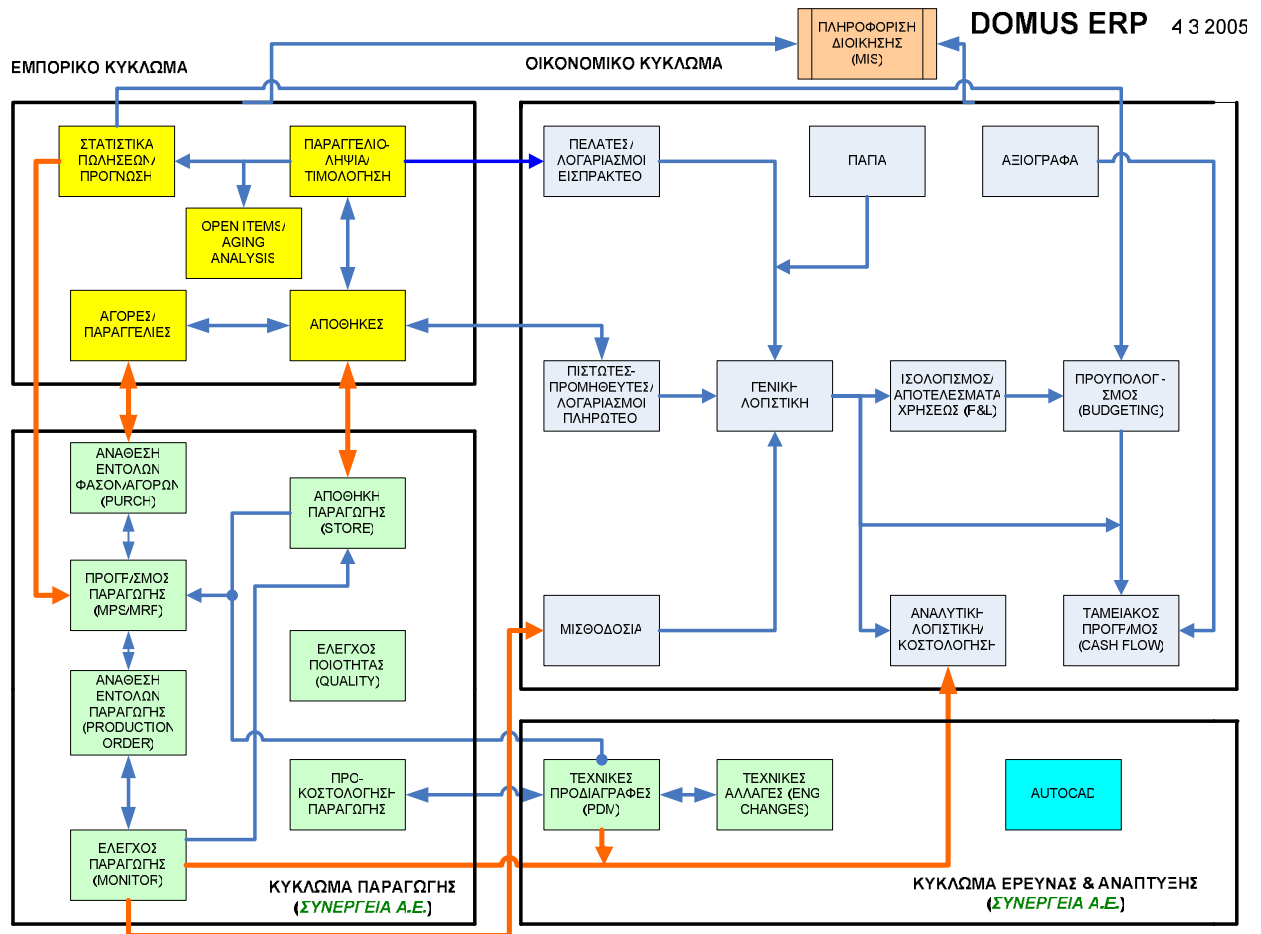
DOMUS ERP 4 3 2005

ΠΛΗΡΟΦΟΡΗΣΗ ΔΙΟΙΚΗΣΗΣ (MIS)

ΕΜΠΟΡΙΚΟ ΚΥΚΛΩΜΑ

ΟΙΚΟΝΟΜΙΚΟ ΚΥΚΛΩΜΑ

ΣΤΑΤΙΣΤΙΚΑ ΠΩΛΗΣΕΩΝ/ ΠΡΟΓΝΩΣΗ

ΠΑΡΑΓΓΕΛΙΟ-ΛΗΨΙΑ/ ΤΙΜΟΛΟΓΗΣΗ

OPEN ITEMS/ AGING ANALYSIS

ΑΓΟΡΕΣ/ ΠΑΡΑΓΓΕΛΙΕΣ

ΑΠΟΘΗΚΕΣ

ΠΕΛΑΤΕΣ/ ΛΟΓΑΡΙΑΣΜΟΙ ΕΙΣΠΡΑΚΤΕΟΙ

ΠΑΠΑ

ΑΞΙΟΓΡΑΦΑ

ΠΙΣΤΩΤΕΣ-ΠΡΟΜΗΘΕΥΤΕΣ/ ΛΟΓΑΡΙΑΣΜΟΙ ΠΛΗΡΩΤΕΟΙ

ΓΕΝΙΚΗ ΛΟΓΙΣΤΙΚΗ

ΙΣΟΛΟΓΙΣΜΟΣ/ ΑΠΟΤΕΛΕΣΜΑΤΑ ΧΡΗΣΕΩΣ (P&L)

ΠΡΟΥΠΟΛΟΓΙ-ΣΜΟΣ (BUDGETING)

ΑΝΑΘΕΣΗ ΕΝΤΟΛΩΝ ΦΑΣΟΝ/ΑΓΟΡΩΝ (PURCH)

ΑΠΟΘΗΚΗ ΠΑΡΑΓΩΓΗΣ (STORE)

ΠΡΟΓΡ/ΜΟΣ ΠΑΡΑΓΩΓΗΣ (MPS/MRP)

ΕΛΕΓΧΟΣ ΠΟΙΟΤΗΤΑΣ (QUALITY)

ΜΙΣΘΟΔΟΣΙΑ

ΑΝΑΛΥΤΙΚΗ ΛΟΓΙΣΤΙΚΗ/ ΚΟΣΤΟΛΟΓΗΣΗ

ΤΑΜΕΙΑΚΟΣ ΠΡΟΓΡ/ΜΟΣ (CASH FLOW)

ΑΝΑΘΕΣΗ ΕΝΤΟΛΩΝ ΠΑΡΑΓΩΓΗΣ (PRODUCTION ORDER)

ΠΡΟ-ΚΟΣΤΟΛΟΓΗΣΗ ΠΑΡΑΓΩΓΗΣ

ΤΕΧΝΙΚΕΣ ΠΡΟΔΙΑΓΡΑΦΕΣ (PDM)

ΤΕΧΝΙΚΕΣ ΑΛΛΑΓΕΣ (ENG CHANGES)

AUTOCAD

ΕΛΕΓΧΟΣ ΠΑΡΑΓΩΓΗΣ (MONITOR)

ΚΥΚΛΩΜΑ ΠΑΡΑΓΩΓΗΣ (ΣΥΝΕΡΓΕΙΑ Α.Ε.)

ΚΥΚΛΩΜΑ ΕΡΕΥΝΑΣ & ΑΝΑΠΤΥΞΗΣ (ΣΥΝΕΡΓΕΙΑ Α.Ε.)